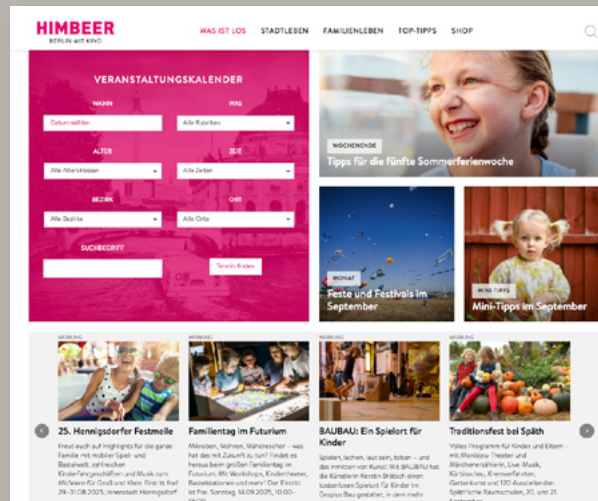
HIMBEER
BERLIN MIT KIND

WAS IST LOS STADTLEBEN FAMILIENLEBEN TOP-TIPPS SHOP

VERANSTALTUNGSKALENDER

WANN
Datum wählen

WAS
Alle Rubriken

ALTER
Alle Altersklassen

ZEIT
Alle Zeiten

BEZIRK
Alle Bezirke

ORT
Alle Orte

SUCHBEGRIFF

Termin finden

WOCHENENDE
Tipps für die fünfte Sommerferienwoche

MONAT
Feste und Festivals im September

MINI-TIPPS
Mini-Tipps im September

WERBUNG
25. Henningsdorfer Festmeile
Freut euch auf Highlights für die ganze Familie mit mobiler Spiel- und Bastelwelt, zahlreichen Kinderfahrgeschäften und Musik zum Mitfeiern für Groß und Klein. Eintritt frei! 29.-31.08.2025, Innenstadt Hennigsdorf

WERBUNG
Familientag im Futurium
Mitreden, Mitmachen, Mitforschen – was hat das mit Zukunft zu tun? Findet es heraus beim großen Familientag im Futurium. Mit Workshops, Kindertheater, Bastelstationen und mehr! Der Eintritt ist frei. Samstag, 14.09.2025, 10:00-

WERBUNG
BAUBAU: Ein Spielort für Kinder
Spielen, lachen, laut sein, toben – und das inmitten von Kunst! Mit BAUBAU hat die Künstlerin Kerstin Brätsch einen kostenlosen Spielort für Kinder im Gropius Bau gestaltet, in dem mehr

WERBUNG
Traditionsfest bei Späth
Volles Programm für Kinder und Eltern – mit Monbijou Theater und Märchenerzählerin, Live-Musik, Kürbisschau, Kremserfahrten, Gartenkunst und 120 Ausstellenden. Späth'sche Baumschulen, 20. und 21.